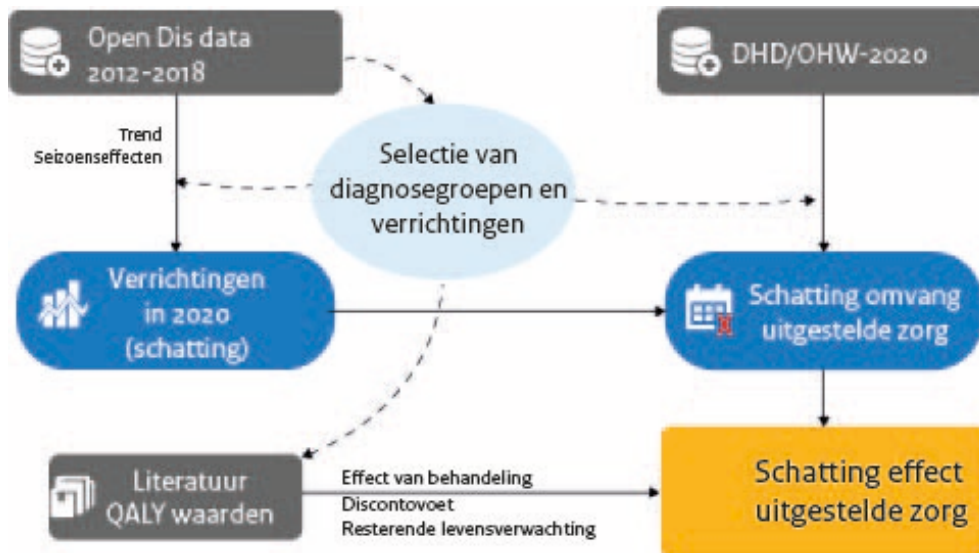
Open Dis data 2012-2018

DHD/OHW-2020

Trend
Seizoenseffecten

Selectie van diagnosegroepen en verrichtingen

Verrichtingen in 2020 (schatting)

Schatting omvang uitgestelde zorg

Literatuur QALY waarden

Effect van behandeling
Discontovoet
Resterende levensverwachting

Schatting effect uitgestelde zorg